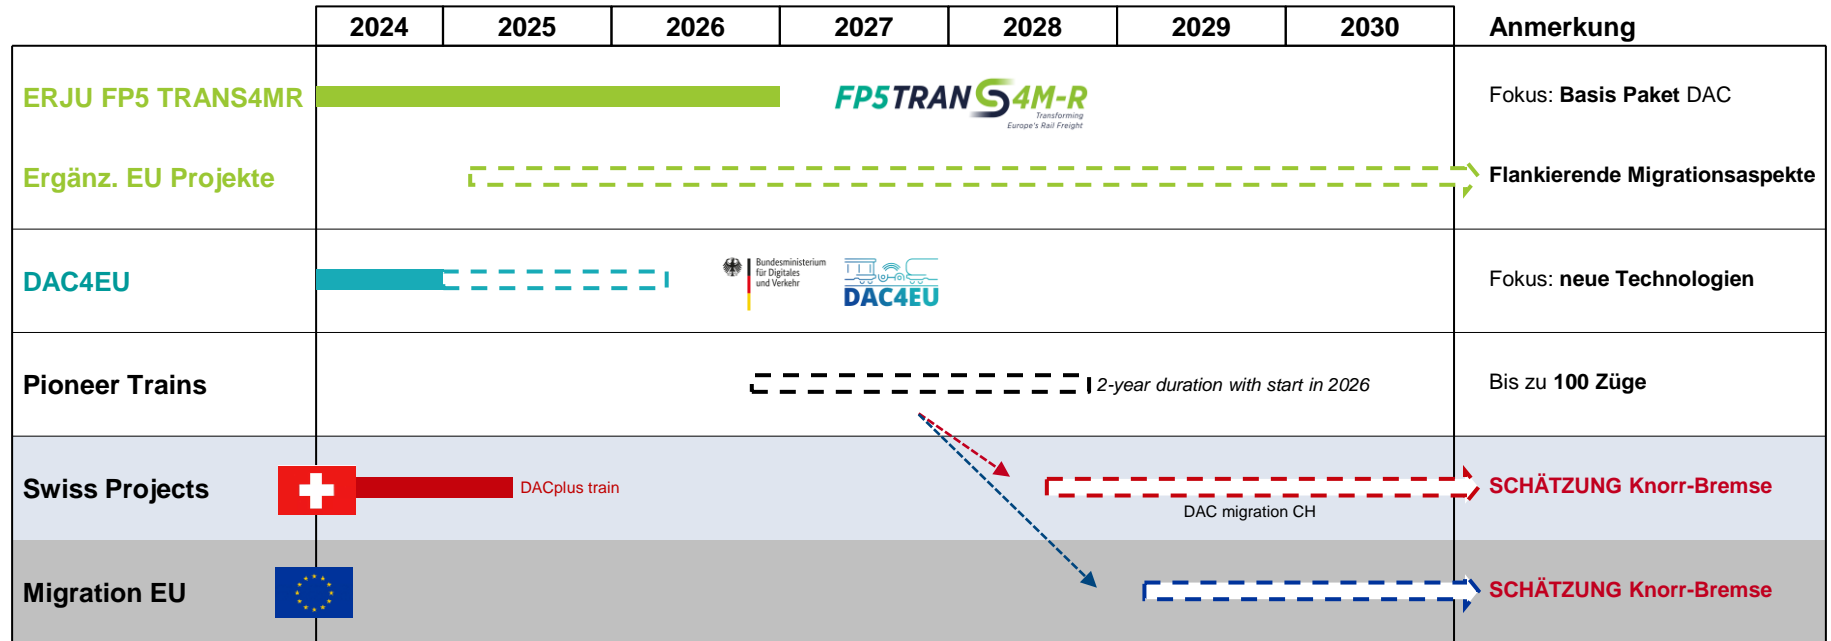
| | 2024 | 2025 | 2026 | 2027 | 2028 | 2029 | 2030 | Anmerkung |
|---|---|---|---|---|---|---|---|---|
| ERJU FP5 TRANS4MR | FP5TRANS4M-R Transforming Europe's Rail Freight | | | | | | | Fokus: **Basis Paket** DAC |
| Ergänz. EU Projekte | | | | | | | | **Flankierende Migrationsaspekte** |
| DAC4EU | Bundesministerium für Digitales und Verkehr DAC4EU | | | | | | | Fokus: **neue Technologien** |
| Pioneer Trains | 2-year duration with start in 2026 | | | | | | | Bis zu **100 Züge** |
| Swiss Projects | DACplus train | DAC migration CH | | | | | | SCHÄTZUNG Knorr-Bremse |
| Migration EU | | | | | | | | SCHÄTZUNG Knorr-Bremse |